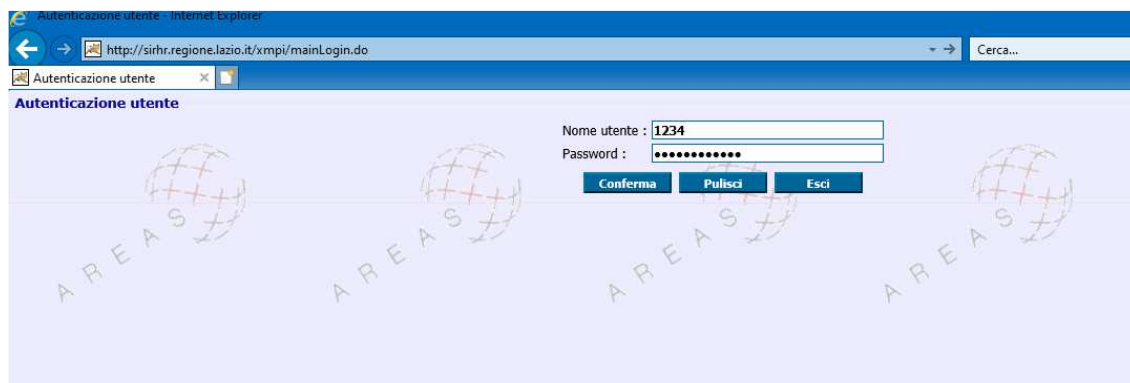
Autenticazione utente - Internet Explorer

http://sirhr.regione.lazio.it/xmpi/mainLogin.do

Cerca...

Autenticazione utente

Autenticazione utente

Nome utente : 1234

Password : ••••••••••••

Conferma Pulisci Esci

AREAS AREAS AREAS AREAS